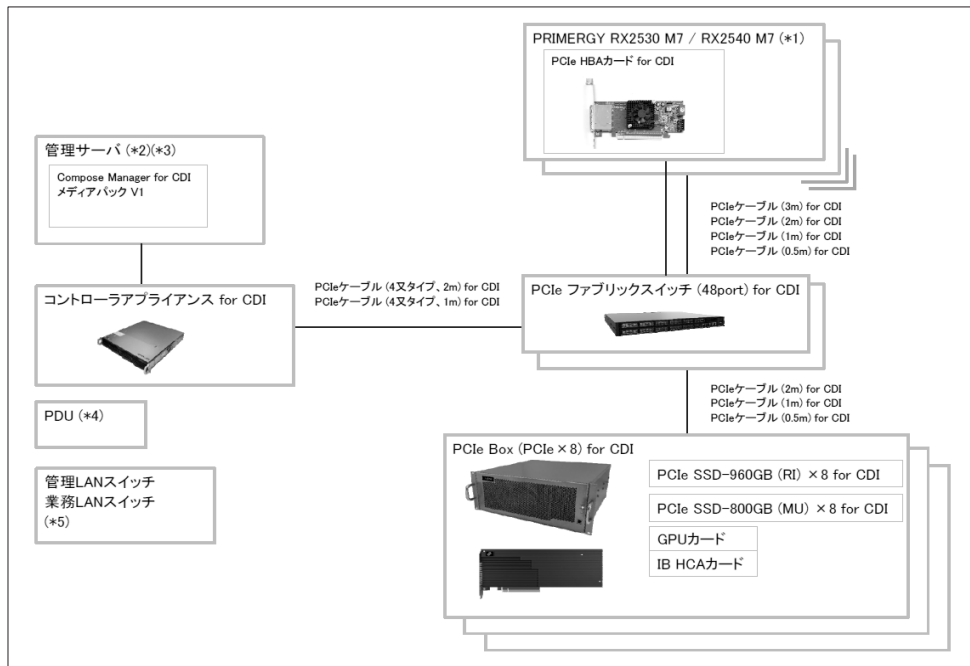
PRIMERGY RX2530 M7 / RX2540 M7 (*1)

PCIe HBAカード for CDI

管理サーバ (*2)(*3)

Compose Manager for CDI
メディアパック V1

PCIeケーブル (3m) for CDI
PCIeケーブル (2m) for CDI
PCIeケーブル (1m) for CDI
PCIeケーブル (0.5m) for CDI

PCIeケーブル (4又タイプ、2m) for CDI
PCIeケーブル (4又タイプ、1m) for CDI

コントローラアプライアンス for CDI

PCIe ファブリックスイッチ (48port) for CDI

PCIeケーブル (2m) for CDI
PCIeケーブル (1m) for CDI
PCIeケーブル (0.5m) for CDI

PDU (*4)

PCIe Box (PCIe × 8) for CDI

PCIe SSD-960GB (RI) × 8 for CDI

管理LANスイッチ
業務LANスイッチ
(*5)

PCIe SSD-800GB (MU) × 8 for CDI

GPUカード

IB HCAカード